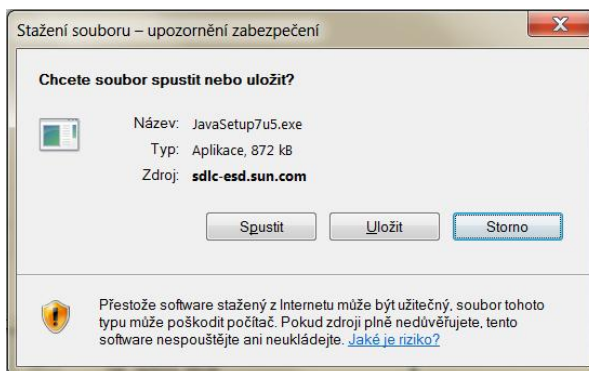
Stažení souboru – upozornění zabezpečení

Chcete soubor spustit nebo uložit?

Název: JavaSetup7u5.exe
Typ: Aplikace, 872 kB
Zdroj: sdlc-esd.sun.com

Spustit Uložit Storno

Přestože software stažený z Internetu může být užitečný, soubor tohoto typu může poškodit počítač. Pokud zdroji plně nedůvěřujete, tento software nespouštějte ani neukládejte. Jaké je riziko?